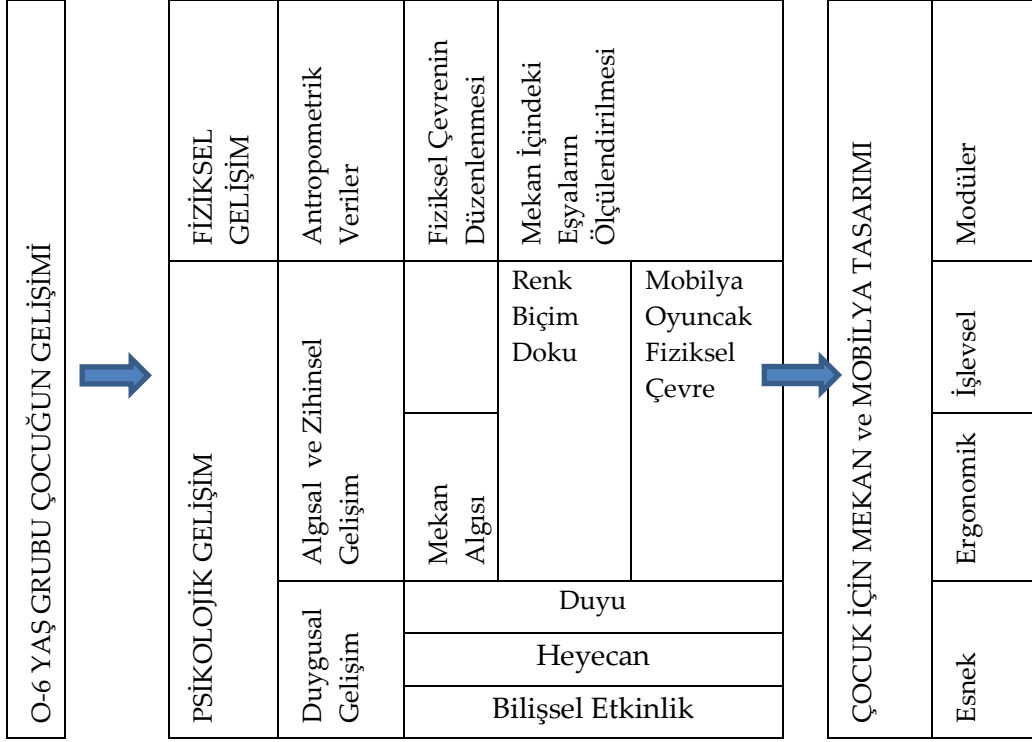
O-6 YAŞ GRUBU ÇOCUĞUN GELİŞİMİ

FİZİKSEL GELİŞİM

Antropometrik Veriler

Fiziksel Çevrenin Düzenlenmesi

Mekan İçindeki Eşyaların Ölçülendirilmesi

PSİKOLOJİK GELİŞİM

Algısal ve Zihinsel Gelişim

Mekan Algısı

Renk
Biçim
Doku

Mobilya
Oyuncak
Fiziksel
Çevre

Duygusal Gelişim

Duyu

Heyecan

Bilişsel Etkinlik

ÇOCUK İÇİN MEKAN ve MOBİLYA TASARIMI

Modüler

İşlevsel

Ergonomik

Esnek